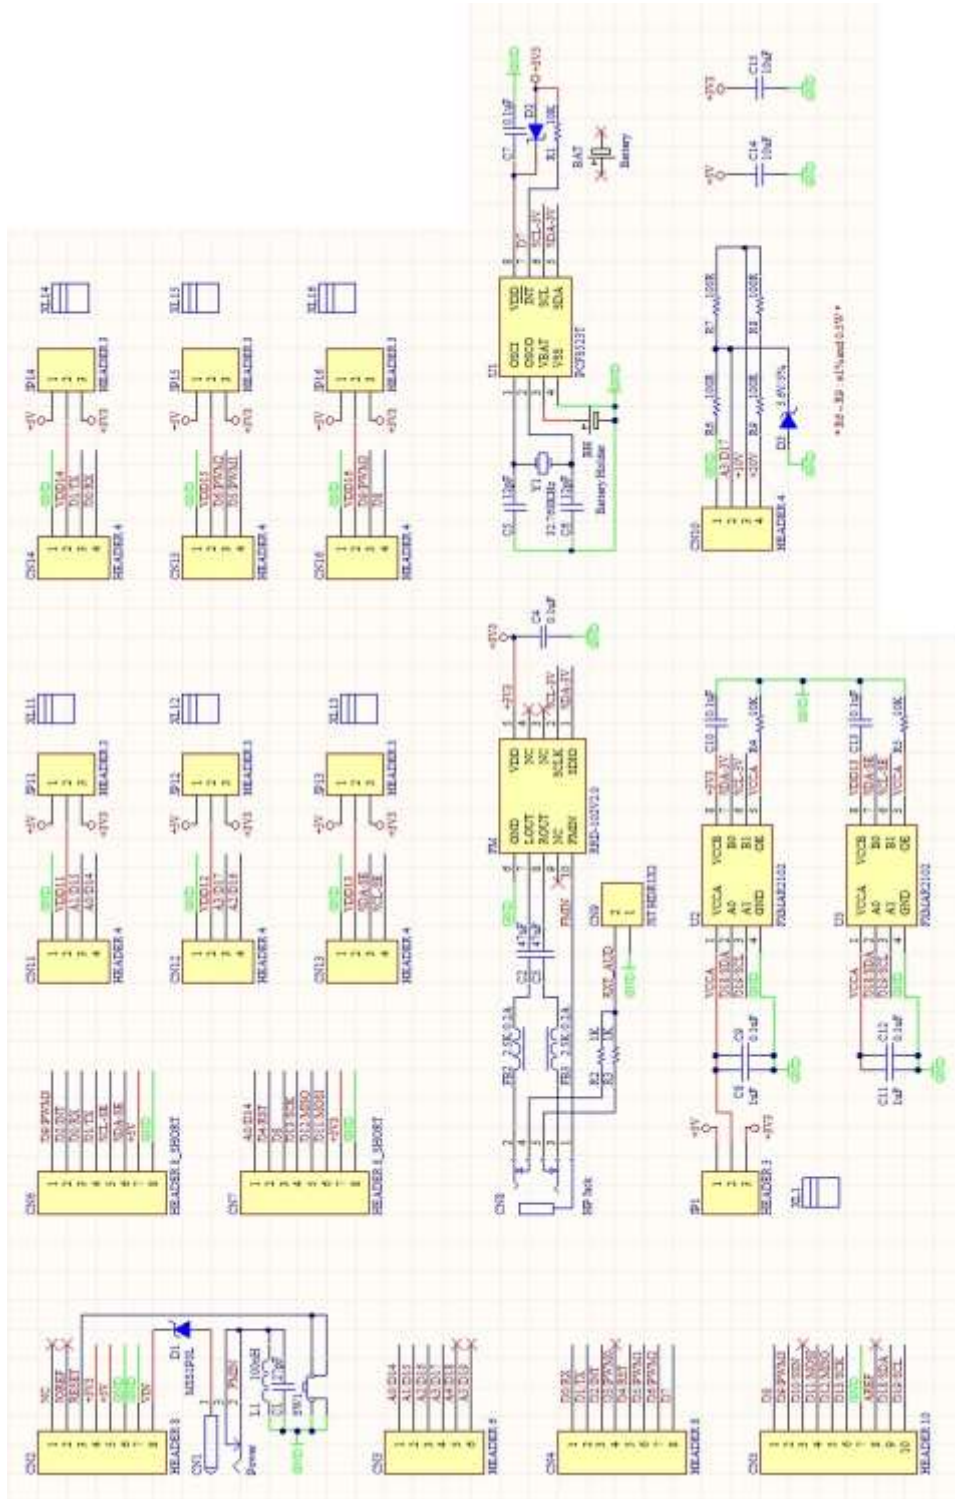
CN14
HEADER 4
JP14
HEADER 3
XL14
+5V
+3V3
CN15
HEADER 4
JP15
HEADER 3
XL15
CN16
HEADER 4
JP16
HEADER 3
XL16
CN11
HEADER 4
JP11
HEADER 3
XL11
CN12
HEADER 4
JP12
HEADER 3
XL12
CN13
HEADER 4
JP13
HEADER 3
XL13
CN6
HEADER 8_SHORT
CN7
HEADER 8_SHORT
CN2
HEADER 8
NC
IOREF
RESET
+3V3
+5V
GND
GND
VIN
D1
MBR0520L
CN1
Power
L1
100nH
C6
SW1
CN3
HEADER 6
A0/D14
A1/D15
A2/D16
A3/D17
A4/D18
A5/D19
CN4
HEADER 8
D0/RX
D1/TX
D2/INT
D3/PWM0
D4/RST
D5/PWM1
D6/PWM2
D7
CN5
HEADER 10
D8
D9/PWM3
D10/SS
D11/MOSI
D12/MISO
D13/SCK
GND
AREF
D18/SDA
D19/SCL
U1
PCF8523T
OSCI
OSCO
VBAT
VSS
VDD
INT
SCL
SDA
C7
0.1uF
D2
R1
100K
BAT
Battery
Y1
32.768KHz
C5
12pF
C8
12pF
BH
Battery Holder
+3V3
+5V
C13
10uF
C14
10uF
GND
R7
100K
R8
100K
R5
100K
R6
100K
D3
3.6V/5%
CN10
HEADER 4
A3/D17
+10V
* R6 - R9 : ±1% and 0.1W *
U4
RRD-102V2.0
GND
LOUT
ROUT
NC
FMIN
VDD
NC
NC
SCLK
SDIO
C4
0.1uF
C2
47nF
C3
47nF
FB2
2.5K 0.2A
FB3
2.5K 0.2A
R2
1K
R3
1K
EXT_AUD
CN9
RTHDR1X2
CN8
RF Jack
U2
PCA9306
U3
PCA9306
VCCA
A0
A1
GND
VCCB
B0
B1
OE
C10
0.1uF
R4
10K
C13
0.1uF
R5
10K
C8
1uF
C9
0.1uF
C11
1uF
C12
0.1uF
JP1
HEADER 3
XL1
+5V
+3V3